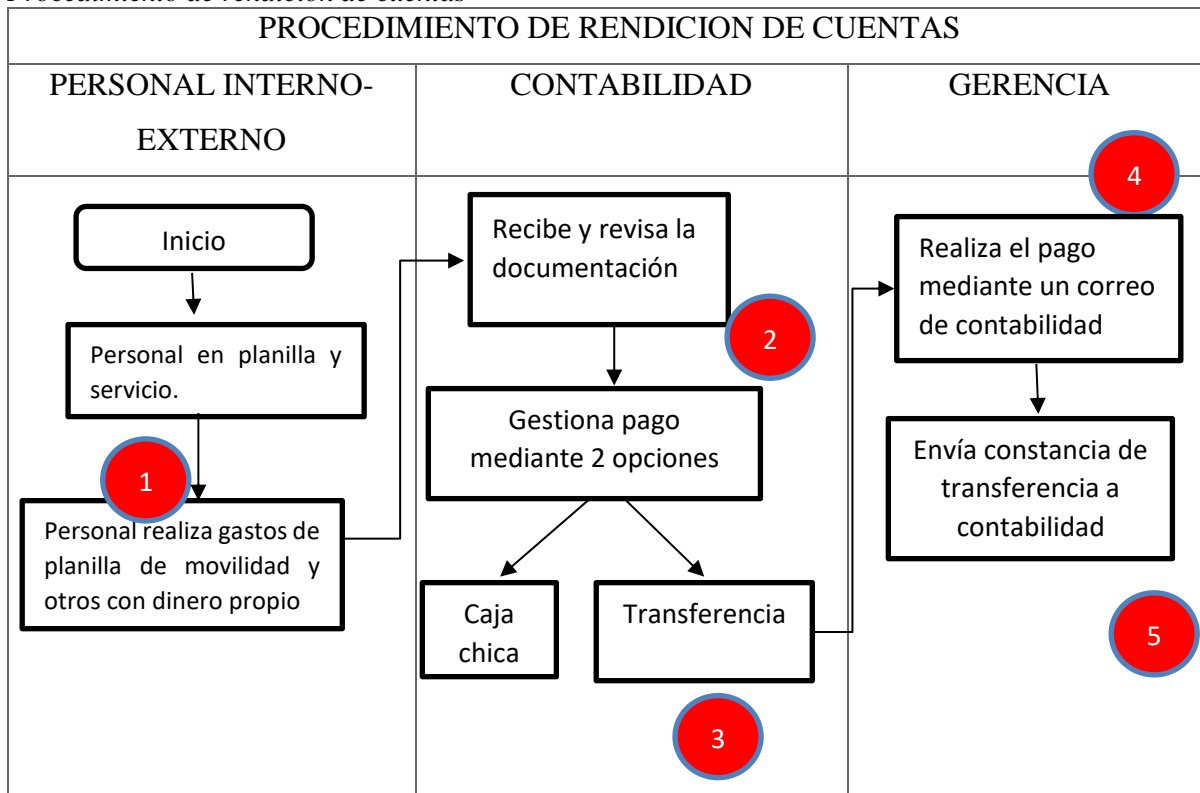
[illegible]

PROCEDIMIENTO DE RENDICION DE CUENTAS

| PERSONAL INTERNO-EXTERNO | CONTABILIDAD | GERENCIA |
|---|---|---|
| Inicio<br>Personal en planilla y servicio.<br>1<br>Personal realiza gastos de planilla de movilidad y otros con dinero propio | Recibe y revisa la documentación<br>2<br>Gestiona pago mediante 2 opciones<br>Caja chica<br>Transferencia<br>3 | 4<br>Realiza el pago mediante un correo de contabilidad<br>Envía constancia de transferencia a contabilidad<br>5 |